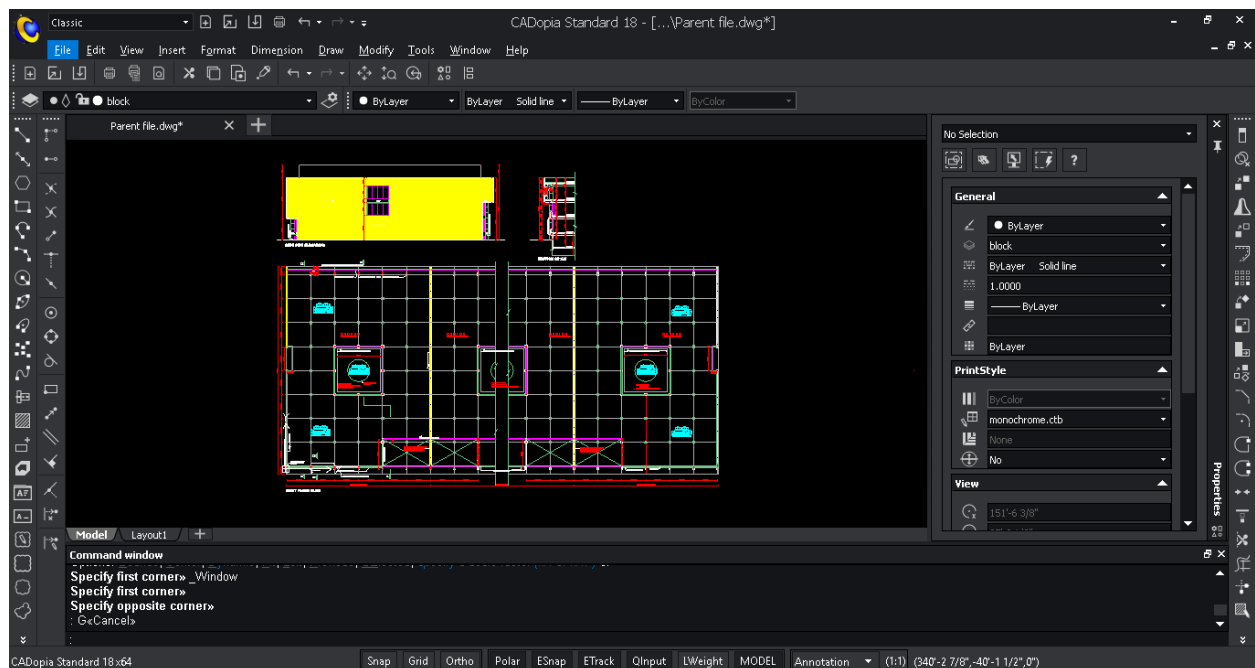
Classic

CADopia Standard 18 - [...\Parent file.dwg*]

File Edit View Insert Format Dimension Draw Modify Tools Window Help

block

ByLayer

ByLayer Solid line

ByLayer

ByColor

Parent file.dwg*

No Selection

General

ByLayer

block

ByLayer Solid line

1.0000

ByLayer

ByLayer

PrintStyle

ByColor

monochrome.ctb

None

No

View

151'-6 3/8"

Properties

Model Layout1

Command window

Specify first corner» _Window
Specify first corner»
Specify opposite corner»
: G«Cancel»
:

CADopia Standard 18 x64

Snap Grid Ortho Polar ESnap ETrack QInput LWeight MODEL Annotation (1:1) (340'-2 7/8",-40'-1 1/2",0")